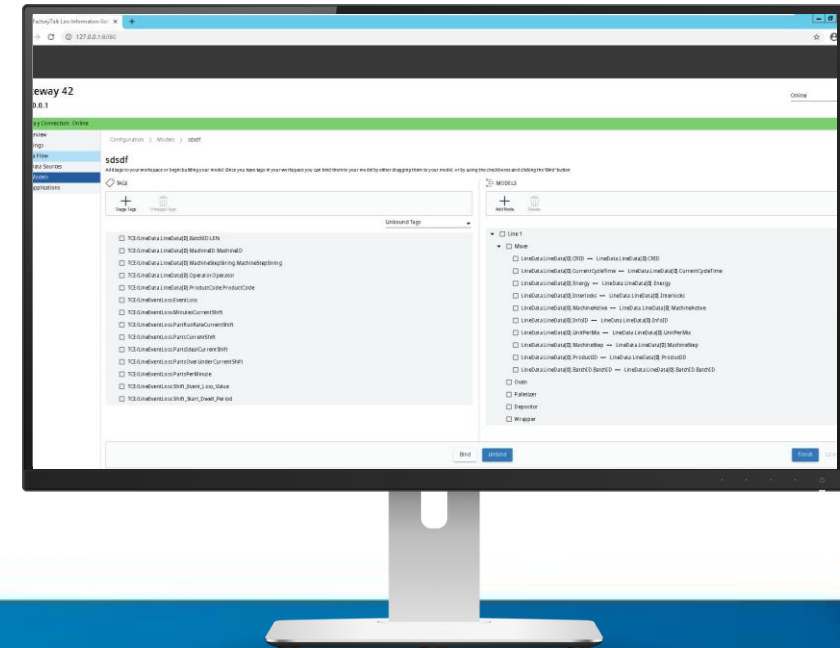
FactoryTalk Loss Information Co ×

127.0.0.1:8080

reway 42
0.0.1

Online

y Connection: Online

rview
ings
Flow
ata Sources
odels
pplications

Configuration > Models > sdsdf

sdsdf

Add tags to your workspace or begin building your model. Once you have tags in your workspace you can bind them to your model by either dragging them to your model, or by using the checkboxes and clicking the "Bind" button

TAGS

Stage Tags
Unstage Tags

Unbound Tags

TCE:LineData.LineData[0].BatchID.LEN
TCE:LineData.LineData[0].MachineID.MachineID
TCE:LineData.LineData[0].MachineStepString.MachineStepString
TCE:LineData.LineData[0].OperatorOperator
TCE:LineData.LineData[0].ProductCode.ProductCode
TCE:LineEventLoss.EventLoss
TCE:LineEventLoss.MinutesCurrentShift
TCE:LineEventLoss.PartRunRateCurrentShift
TCE:LineEventLoss.PartsCurrentShift
TCE:LineEventLoss.PartsIdealCurrentShift
TCE:LineEventLoss.PartsOverUnderCurrentShift
TCE:LineEventLoss.PartsPerMinute
TCE:LineEventLoss.Shift_Event_Loss_Value
TCE:LineEventLoss.Shift_Start_Dwell_Period

MODELS

Add Node
Delete

Line 1
Mixer
LineData.LineData[0].CRID — LineData.LineData[0].CRID
LineData.LineData[0].CurrentCycleTime — LineData.LineData[0].CurrentCycleTime
LineData.LineData[0].Energy — LineData.LineData[0].Energy
LineData.LineData[0].Interlocks — LineData.LineData[0].Interlocks
LineData.LineData[0].MachineActive — LineData.LineData[0].MachineActive
LineData.LineData[0].InfeID — LineData.LineData[0].InfeID
LineData.LineData[0].UnitPerMix — LineData.LineData[0].UnitPerMix
LineData.LineData[0].MachineStep — LineData.LineData[0].MachineStep
LineData.LineData[0].ProductID — LineData.LineData[0].ProductID
LineData.LineData[0].BatchID.BatchID — LineData.LineData[0].BatchID.BatchID
Oven
Palletizer
Depositor
Wrapper

Bind
Unbind
Finish